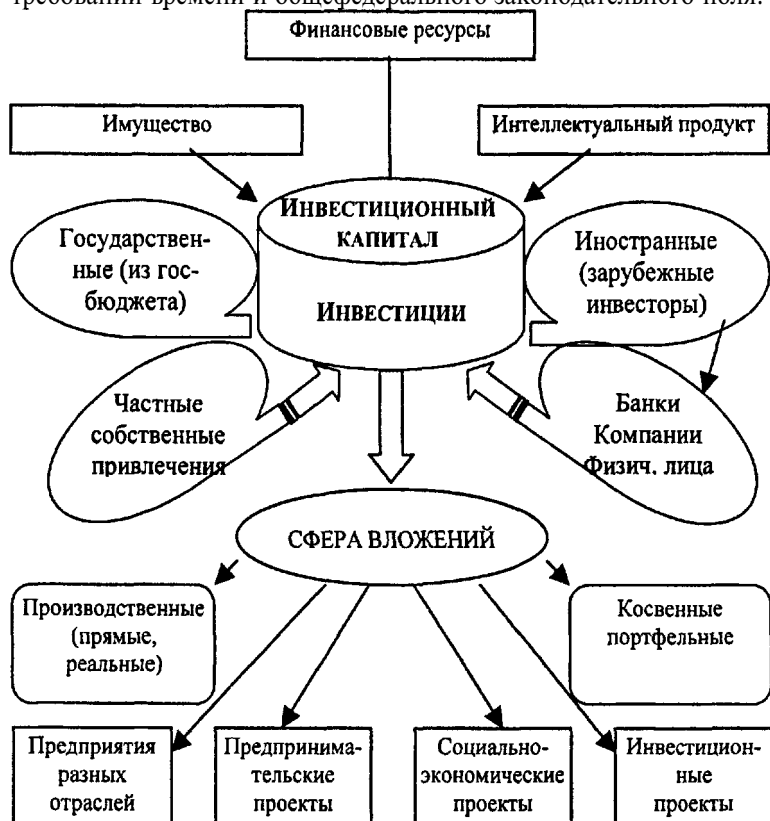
требований времени и общефедерального законодательного поля.

Финансовые ресурсы

Имущество

Интеллектуальный продукт

ИНВЕСТИЦИОННЫЙ КАПИТАЛ

ИНВЕСТИЦИИ

Государственные (из госбюджета)

Иностранные (зарубежные инвесторы)

Частные собственные привлечения

Банки Компании Физич. лица

СФЕРА ВЛОЖЕНИЙ

Производственные (прямые, реальные)

Косвенные портфельные

Предприятия разных отраслей

Предпринимательские проекты

Социально-экономические проекты

Инвестиционные проекты